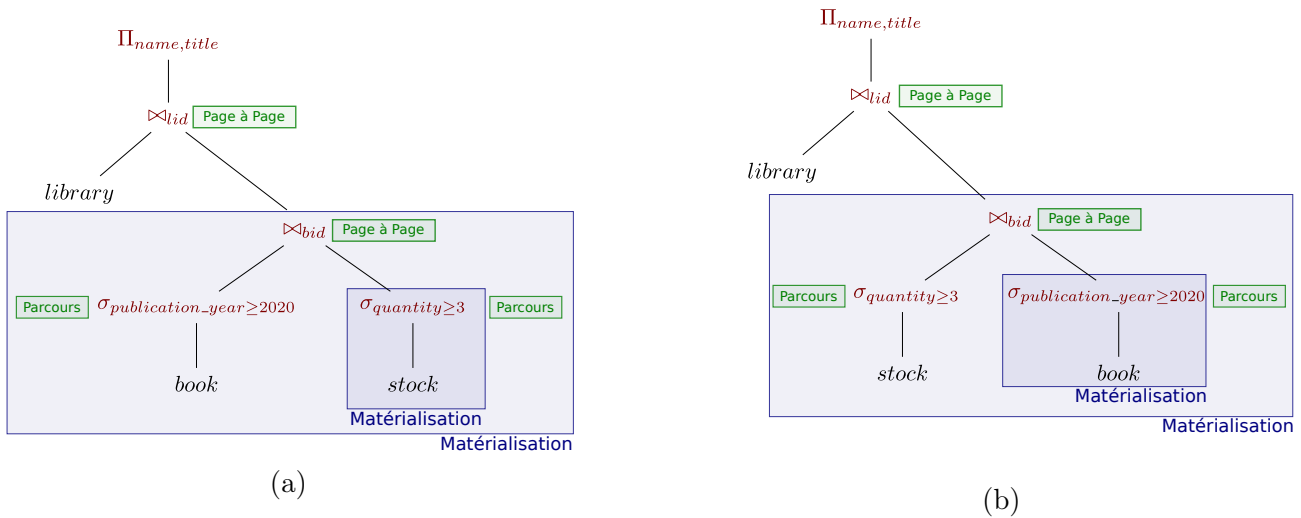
$\Pi_{name,title}$

$\bowtie_{lid}$ Page à Page

$library$

$\bowtie_{bid}$ Page à Page

Parcours $\sigma_{publication\_year \geq 2020}$

$\sigma_{quantity \geq 3}$ Parcours

$book$

$stock$

Matérialisation

Matérialisation

(a)

$\Pi_{name,title}$

$\bowtie_{lid}$ Page à Page

$library$

$\bowtie_{bid}$ Page à Page

Parcours $\sigma_{quantity \geq 3}$

$\sigma_{publication\_year \geq 2020}$ Parcours

$stock$

$book$

Matérialisation

Matérialisation

(b)